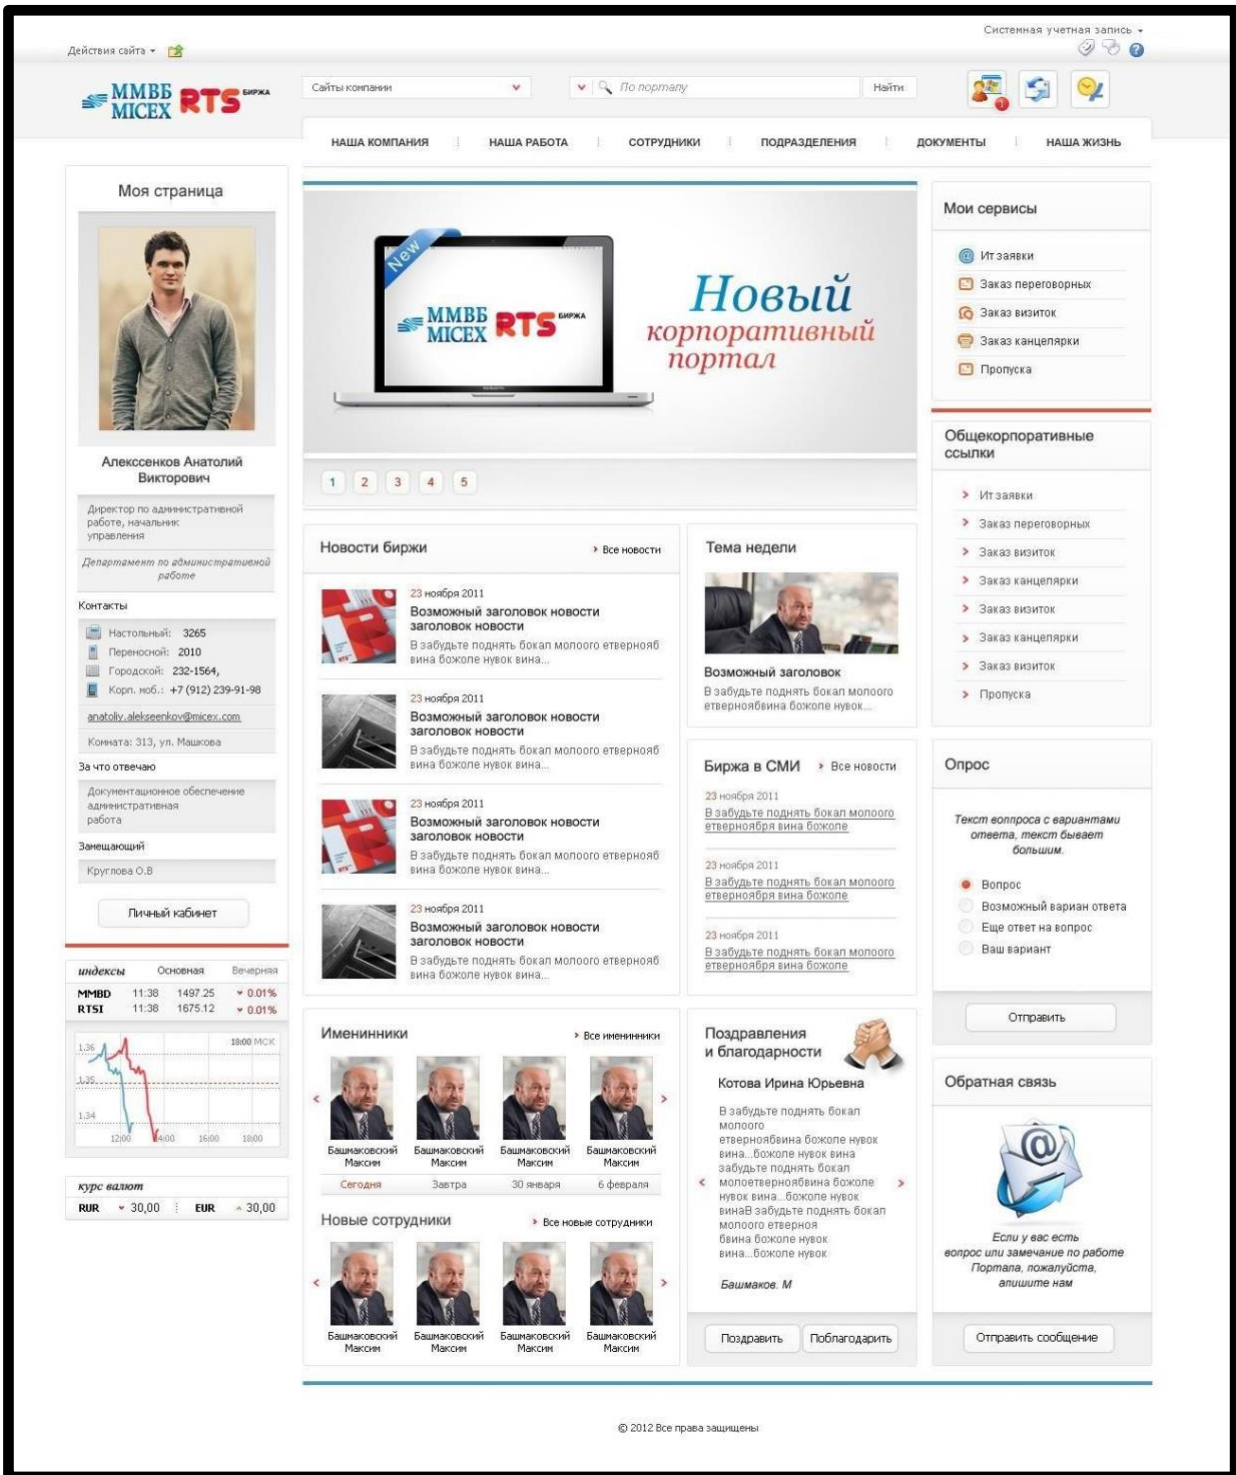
Действия сайта ▾

Системная учетная запись ▾

ММВБ MICEX RTS БИРЖА

Сайты компании

По порталу

Найти

1

НАША КОМПАНИЯ | НАША РАБОТА | СОТРУДНИКИ | ПОДРАЗДЕЛЕНИЯ | ДОКУМЕНТЫ | НАША ЖИЗНЬ

Моя страница

Алекссенков Анатолий Викторович

Директор по административной работе, начальник управления

Департамент по административной работе

Контакты

Настольный: 3265
Переносной: 2010
Городской: 232-1564,
Корп. моб.: +7 (912) 239-91-98

anatoliy.alekseenkov@micex.com

Комната: 313, ул. Машкова

За что отвечаю

Документационное обеспечение административная работа

Замещающий

Круглова О.В

Личный кабинет

индексы | Основная | Вечерняя

| | | | |
|---|---|---|---|
| MMBD | 11:38 | 1497.25 | ▾ 0.01% |
| RTSI | 11:38 | 1675.12 | ▾ 0.01% |

1,36
1,35
1,34
18:00 МСК
12:00 14:00 16:00 18:00

курс валют

RUR ▾ 30,00 | EUR ▴ 30,00

New

ММВБ MICEX RTS БИРЖА

Новый корпоративный портал

1 2 3 4 5

Новости биржи

› Все новости

23 ноября 2011
Возможный заголовок новости заголовок новости
В забудьте поднять бокал молоого етверноаб вина божоле нувок вина...

23 ноября 2011
Возможный заголовок новости заголовок новости
В забудьте поднять бокал молоого етверноаб вина божоле нувок вина...

23 ноября 2011
Возможный заголовок новости заголовок новости
В забудьте поднять бокал молоого етверноаб вина божоле нувок вина...

23 ноября 2011
Возможный заголовок новости заголовок новости
В забудьте поднять бокал молоого етверноаб вина божоле нувок вина...

Тема недели

Возможный заголовок
В забудьте поднять бокал молоого етверноябвина божоле нувок...

Биржа в СМИ

› Все новости

23 ноября 2011
В забудьте поднять бокал молоого етверноября вина божоле

23 ноября 2011
В забудьте поднять бокал молоого етверноября вина божоле

23 ноября 2011
В забудьте поднять бокал молоого етверноября вина божоле

Мои сервисы

Ит заявки
Заказ переговорных
Заказ визиток
Заказ канцелярки
Пропуска

Общекорпоративные ссылки

› Ит заявки
› Заказ переговорных
› Заказ визиток
› Заказ канцелярки
› Заказ визиток
› Заказ канцелярки
› Заказ визиток
› Пропуска

Опрос

Текст вопроса с вариантами ответа, текст бывает большим.

Вопрос
Возможный вариан ответа
Еще ответ на вопрос
Ваш вариант

Отправить

Именинники

› Все именинники

Башмаковский Максим | Башмаковский Максим | Башмаковский Максим | Башмаковский Максим

Сегодня | Завтра | 30 января | 6 февраля

Новые сотрудники

› Все новые сотрудники

Башмаковский Максим | Башмаковский Максим | Башмаковский Максим | Башмаковский Максим

Поздравления и благодарности

Котова Ирина Юрьевна

В забудьте поднять бокал молоого етверноябвина божоле нувок вина...божоле нувок вина забудьте поднять бокал молоетверноябвина божоле нувок вина...божоле нувок винаВ забудьте поднять бокал молоого етверноя бвина божоле нувок вина...божоле нувок

Башмаков. М

Поздравить | Поблагодарить

Обратная связь

Если у вас есть вопрос или замечание по работе Портала, пожалуйста, апишите нам

Отправить сообщение

© 2012 Все права защищены